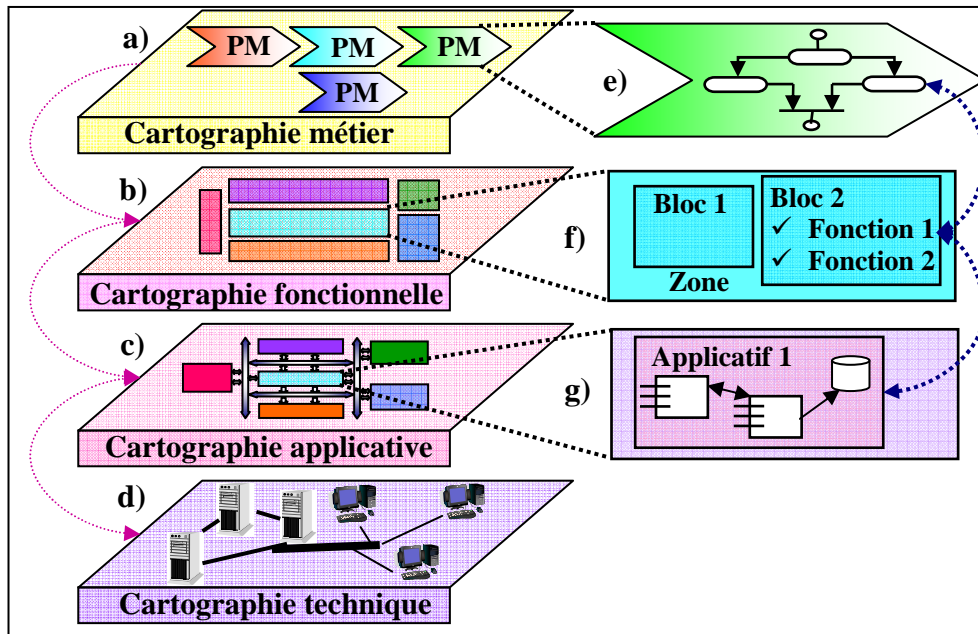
a)

PM PM PM

PM

Cartographie métier

e)

b)

Cartographie fonctionnelle

f)

Bloc 1

Zone

Bloc 2
✓ Fonction 1
✓ Fonction 2

c)

Cartographie applicative

g)

Applicatif 1

d)

Cartographie technique